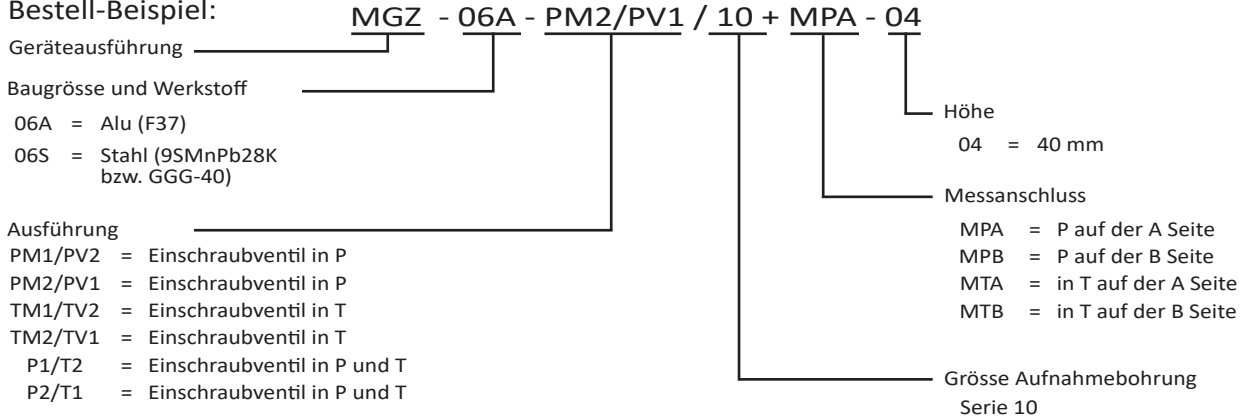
Bestell-Beispiel:

MGZ - 06A - PM2/PV1 / 10 + MPA - 04

Geräteausführung

Baugrösse und Werkstoff

06A = Alu (F37)
06S = Stahl (9SMnPb28K bzw. GGG-40)

Ausführung
PM1/PV2 = Einschraubventil in P
PM2/PV1 = Einschraubventil in P
TM1/TV2 = Einschraubventil in T
TM2/TV1 = Einschraubventil in T
P1/T2 = Einschraubventil in P und T
P2/T1 = Einschraubventil in P und T

Höhe
04 = 40 mm

Messanschluss
MPA = P auf der A Seite
MPB = P auf der B Seite
MTA = in T auf der A Seite
MTB = in T auf der B Seite

Grösse Aufnahmebohrung
Serie 10